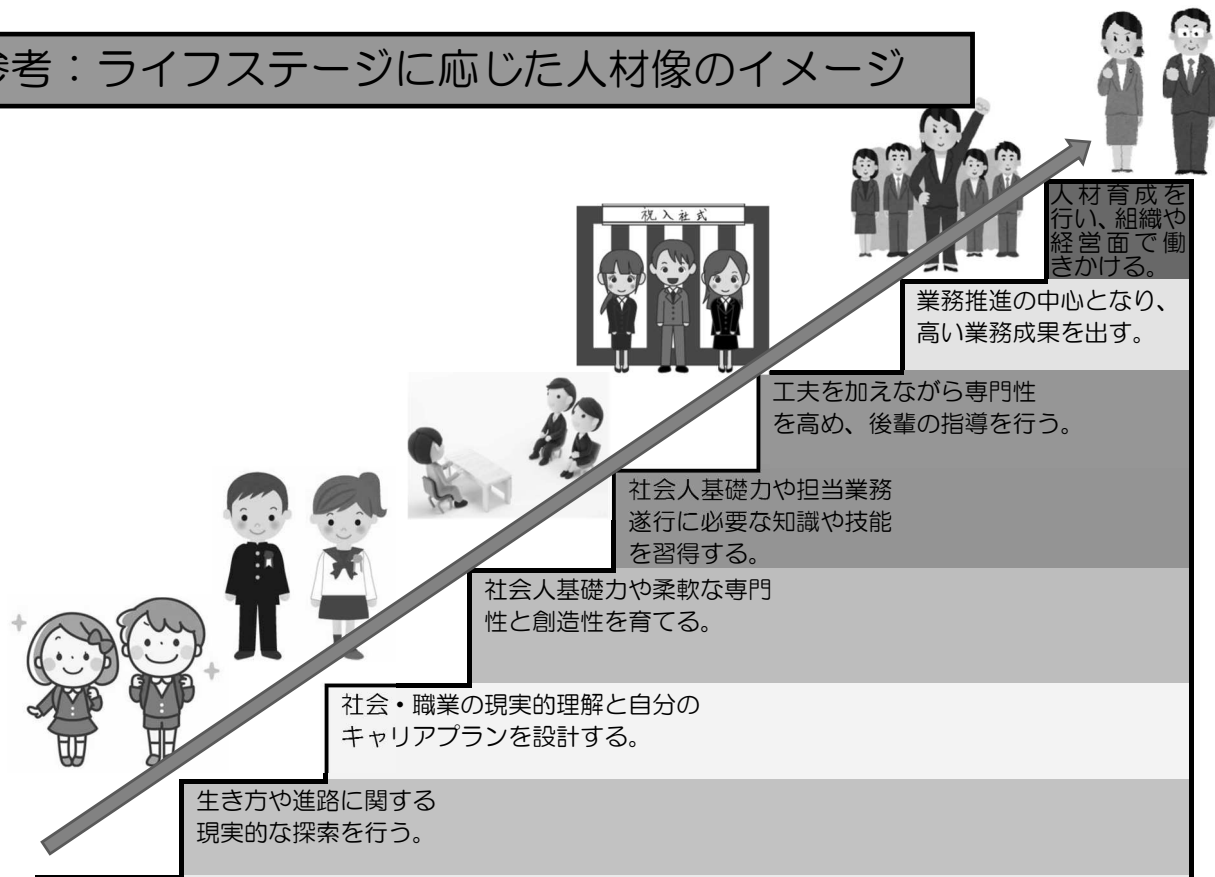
参考：ライフステージに応じた人材像のイメージ

祝入社式

人材育成を行い、組織や経営面で働きかける。

業務推進の中心となり、高い業務成果を出す。

工夫を加えながら専門性を高め、後輩の指導を行う。

社会人基礎力や担当業務遂行に必要な知識や技能を習得する。

社会人基礎力や柔軟な専門性と創造性を育てる。

社会・職業の現実的理解と自分のキャリアプランを設計する。

生き方や進路に関する現実的な探索を行う。